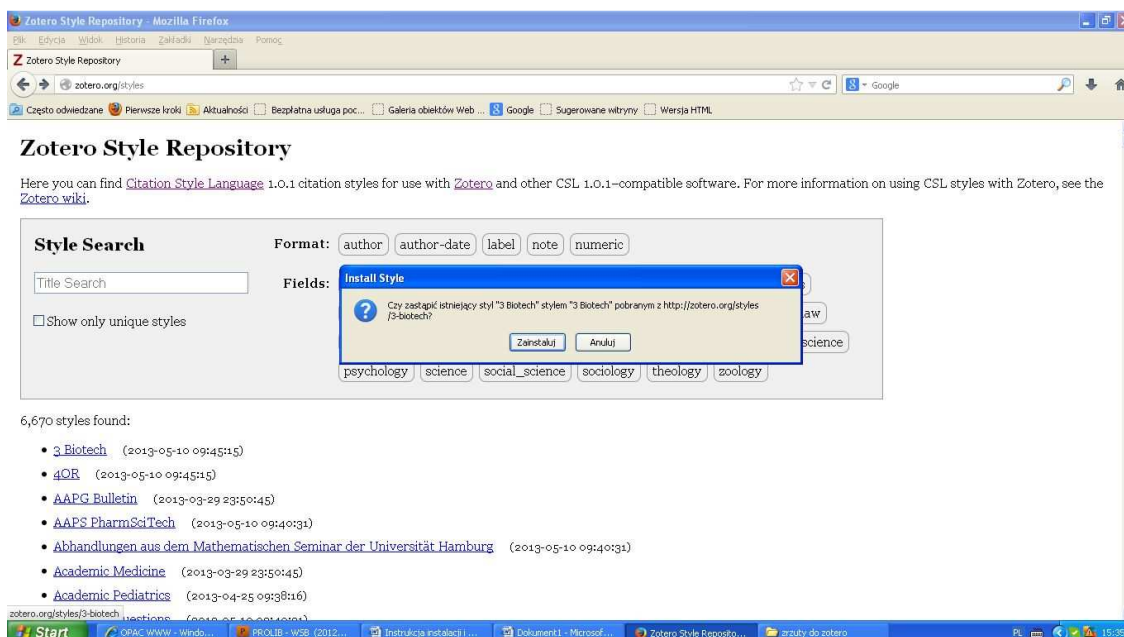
Zotero Style Repository - Mozilla Firefox

Plik Edycja Widok Historia Zakładki Narzędzia Pomoc

Zotero Style Repository +

zotero.org/styles

Google

Często odwiedzane Pierwsze kroki Aktualności Bezpłatna usługa poc... Galeria obiektów Web ... Google Sugerowane witryny Wersja HTML

Zotero Style Repository

Here you can find Citation Style Language 1.0.1 citation styles for use with Zotero and other CSL 1.0.1–compatible software. For more information on using CSL styles with Zotero, see the Zotero wiki.

Style Search

Title Search

Show only unique styles

Format: author author-date label note numeric

Fields:

aw

science

psychology science social_science sociology theology zoology

Install Style

Czy zastąpić istniejący styl "3 Biotech" stylem "3 Biotech" pobranym z http://zotero.org/styles/3-biotech?

Zainstaluj Anuluj

6,670 styles found:

- 3 Biotech (2013-05-10 09:45:15)
- 4OR (2013-05-10 09:45:15)
- AAPG Bulletin (2013-03-29 23:50:45)
- AAPS PharmSciTech (2013-05-10 09:40:31)
- Abhandlungen aus dem Mathematischen Seminar der Universität Hamburg (2013-05-10 09:40:31)
- Academic Medicine (2013-03-29 23:50:45)
- Academic Pediatrics (2013-04-25 09:38:16)
- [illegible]uestions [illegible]

zotero.org/styles/3-biotech

Start OPAC WWW - Windo... PROLIB - WSB (2012... Instrukcja instalacji i ... Dokument1 - Microsof... Zotero Style Reposito... zrzuty do zotero PL 15:3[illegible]